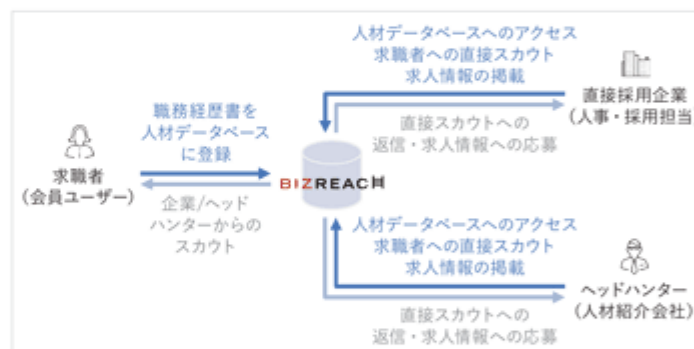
人材データベースへのアクセス
求職者への直接スカウト
求人情報の掲載

直接採用企業
（人事・採用担当

職務経歴書を
人材データベース
に登録

直接スカウトへの
返信・求人情報への応募

求職者
（会員ユーザー）

BIZREACH

企業/ヘッド
ハンターからの
スカウト

人材データベースへのアクセス
求職者への直接スカウト
求人情報の掲載

ヘッドハンター
（人材紹介会社）

直接スカウトへの
返信・求人情報への応募